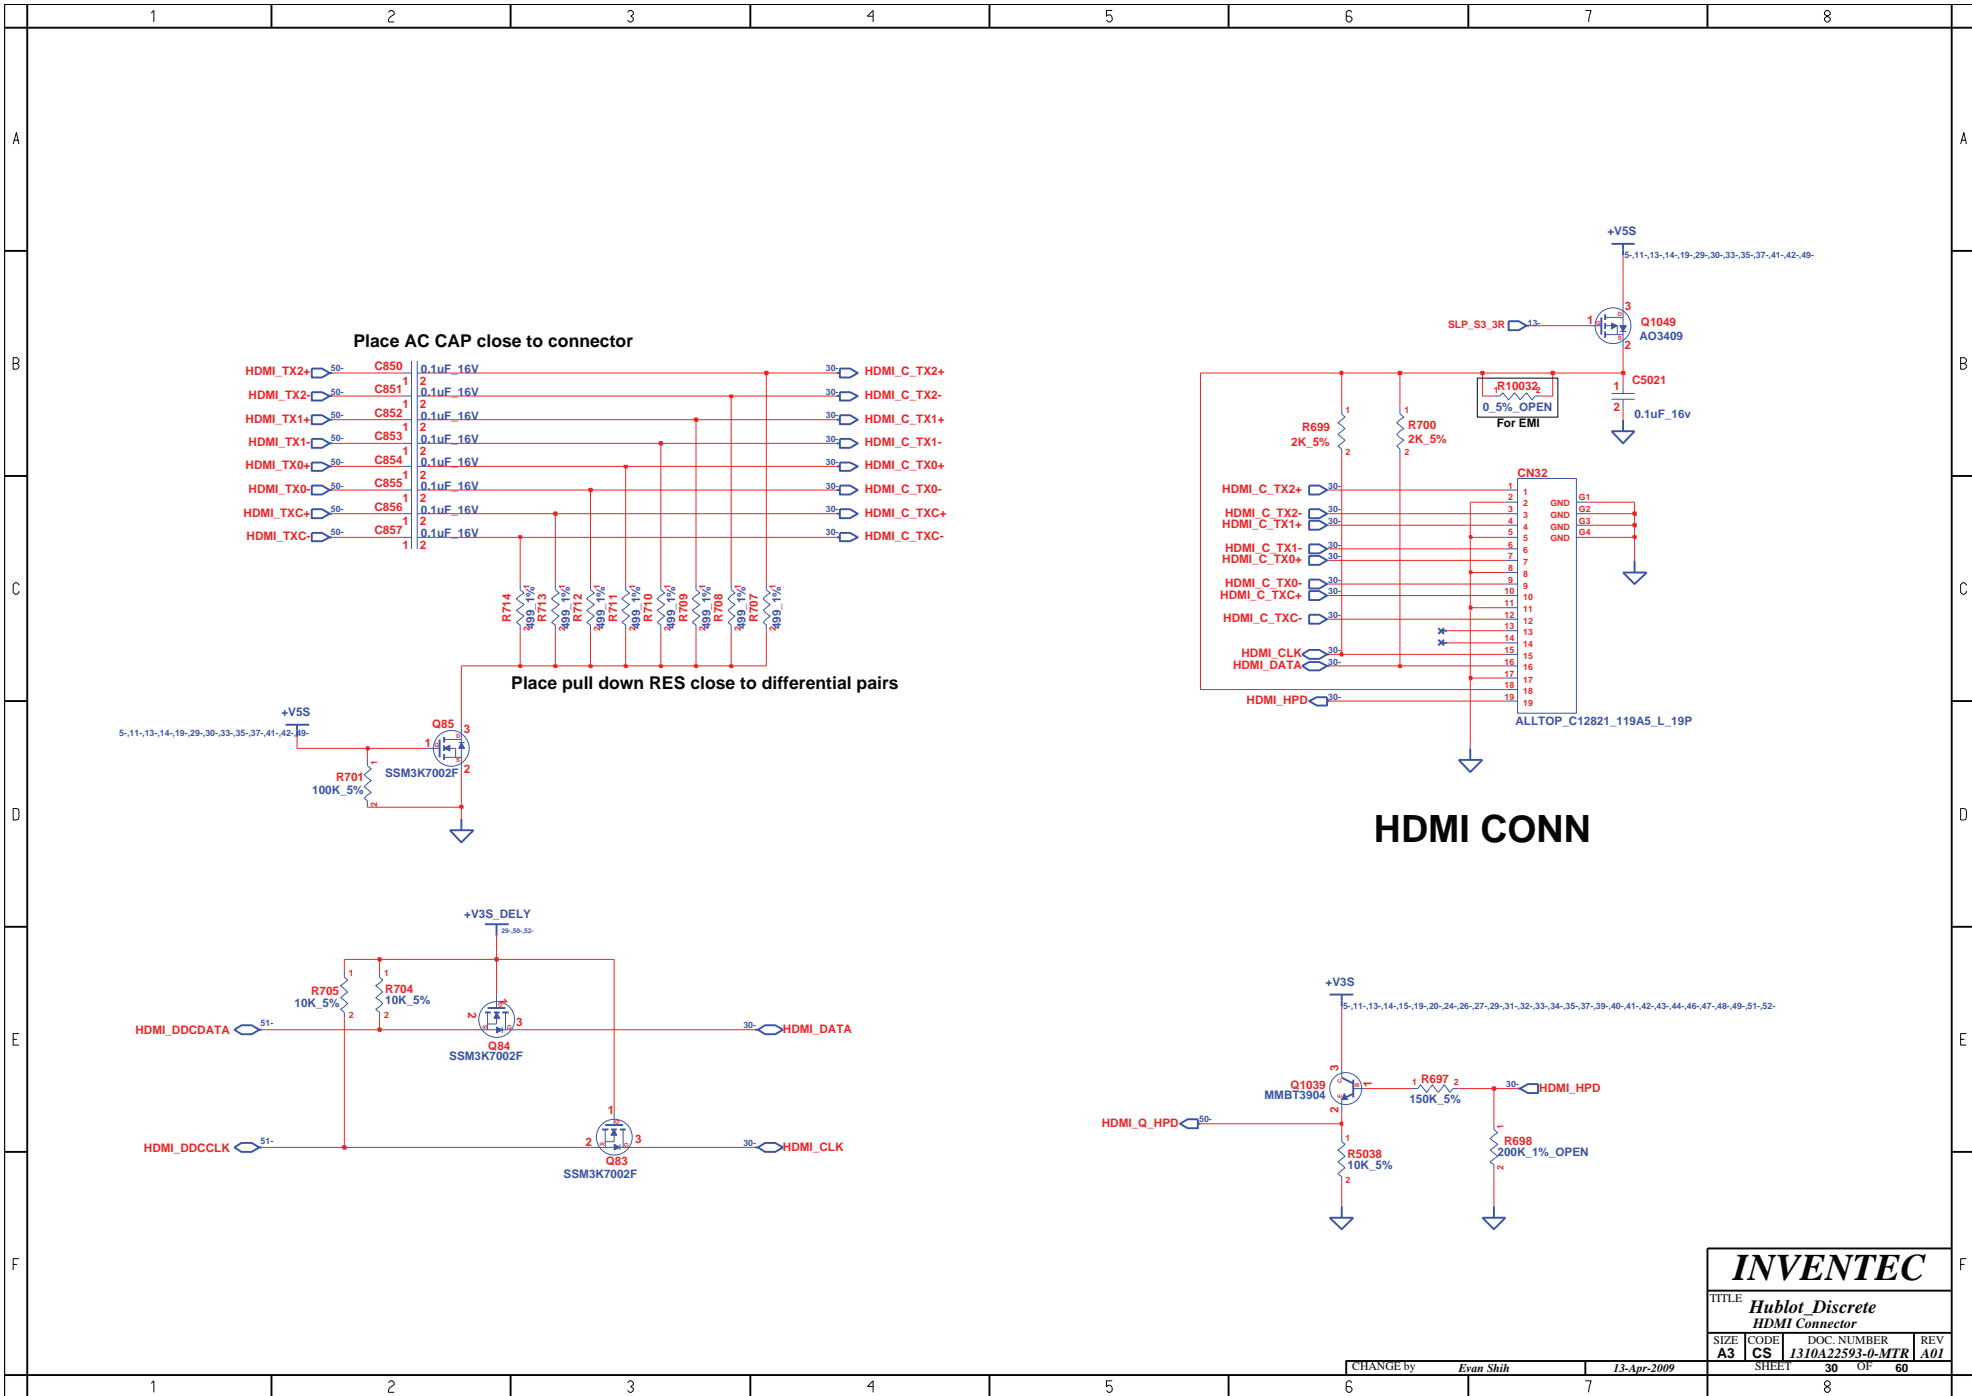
1 2 3 4 5 6 7 8

A B C D E F

Place AC CAP close to connector

HDMI_TX2+ 50- C850 1 0.1uF_16V 2 30- HDMI_C_TX2+
HDMI_TX2- 50- C851 1 0.1uF_16V 2 30- HDMI_C_TX2-
HDMI_TX1+ 50- C852 1 0.1uF_16V 2 30- HDMI_C_TX1+
HDMI_TX1- 50- C853 1 0.1uF_16V 2 30- HDMI_C_TX1-
HDMI_TX0+ 50- C854 1 0.1uF_16V 2 30- HDMI_C_TX0+
HDMI_TX0- 50- C855 1 0.1uF_16V 2 30- HDMI_C_TX0-
HDMI_TXC+ 50- C856 1 0.1uF_16V 2 30- HDMI_C_TXC+
HDMI_TXC- 50- C857 1 0.1uF_16V 2 30- HDMI_C_TXC-

R714 499_1% R713 499_1% R712 499_1% R711 499_1% R710 499_1% R709 499_1% R708 499_1% R707 499_1%

Place pull down RES close to differential pairs

+V5S
5-,11-,13-,14-,19-,29-,30-,33-,35-,37-,41-,42-,49-
Q85 SSM3K7002F 1 2 3
R701 100K_5%

+V5S
5-,11-,13-,14-,19-,29-,30-,33-,35-,37-,41-,42-,49-
SLP_S3_3R 13- 1 3 2 Q1049 AO3409
R10032 0_5%_OPEN For EMI
C5021 0.1uF_16v
R699 2K_5%
R700 2K_5%
CN32
HDMI_C_TX2+ 30-
HDMI_C_TX2- 30-
HDMI_C_TX1+ 30-
HDMI_C_TX1- 30-
HDMI_C_TX0+ 30-
HDMI_C_TX0- 30-
HDMI_C_TXC+ 30-
HDMI_C_TXC- 30-
HDMI_CLK 30-
HDMI_DATA 30-
HDMI_HPD 30-
1 2 3 4 5 6 7 8 9 10 11 12 13 14 15 16 17 18 19
GND G1 GND G2 GND G3 GND G4
ALLTOP_C12821_119A5_L_19P

HDMI CONN

+V3S_DELY 29-,50-,52-
R705 10K_5%
R704 10K_5%
HDMI_DDCDATA 51-
Q84 SSM3K7002F
30- HDMI_DATA
HDMI_DDCCLK 51-
Q83 SSM3K7002F
30- HDMI_CLK

+V3S
5-,11-,13-,14-,15-,19-,20-,24-,26-,27-,29-,31-,32-,33-,34-,35-,37-,39-,40-,41-,42-,43-,44-,46-,47-,48-,49-,51-,52-
Q1039 MMBT3904
R697 150K_5%
30- HDMI_HPD
HDMI_Q_HPD 50-
R5038 10K_5%
R698 200K_1%_OPEN

INVENTEC
TITLE Hublot_Discrete
HDMI Connector
SIZE A3 CODE CS DOC. NUMBER 1310A22593-0-MTR REV A01
CHANGE by Evan Shih 13-Apr-2009 SHEET 30 OF 60